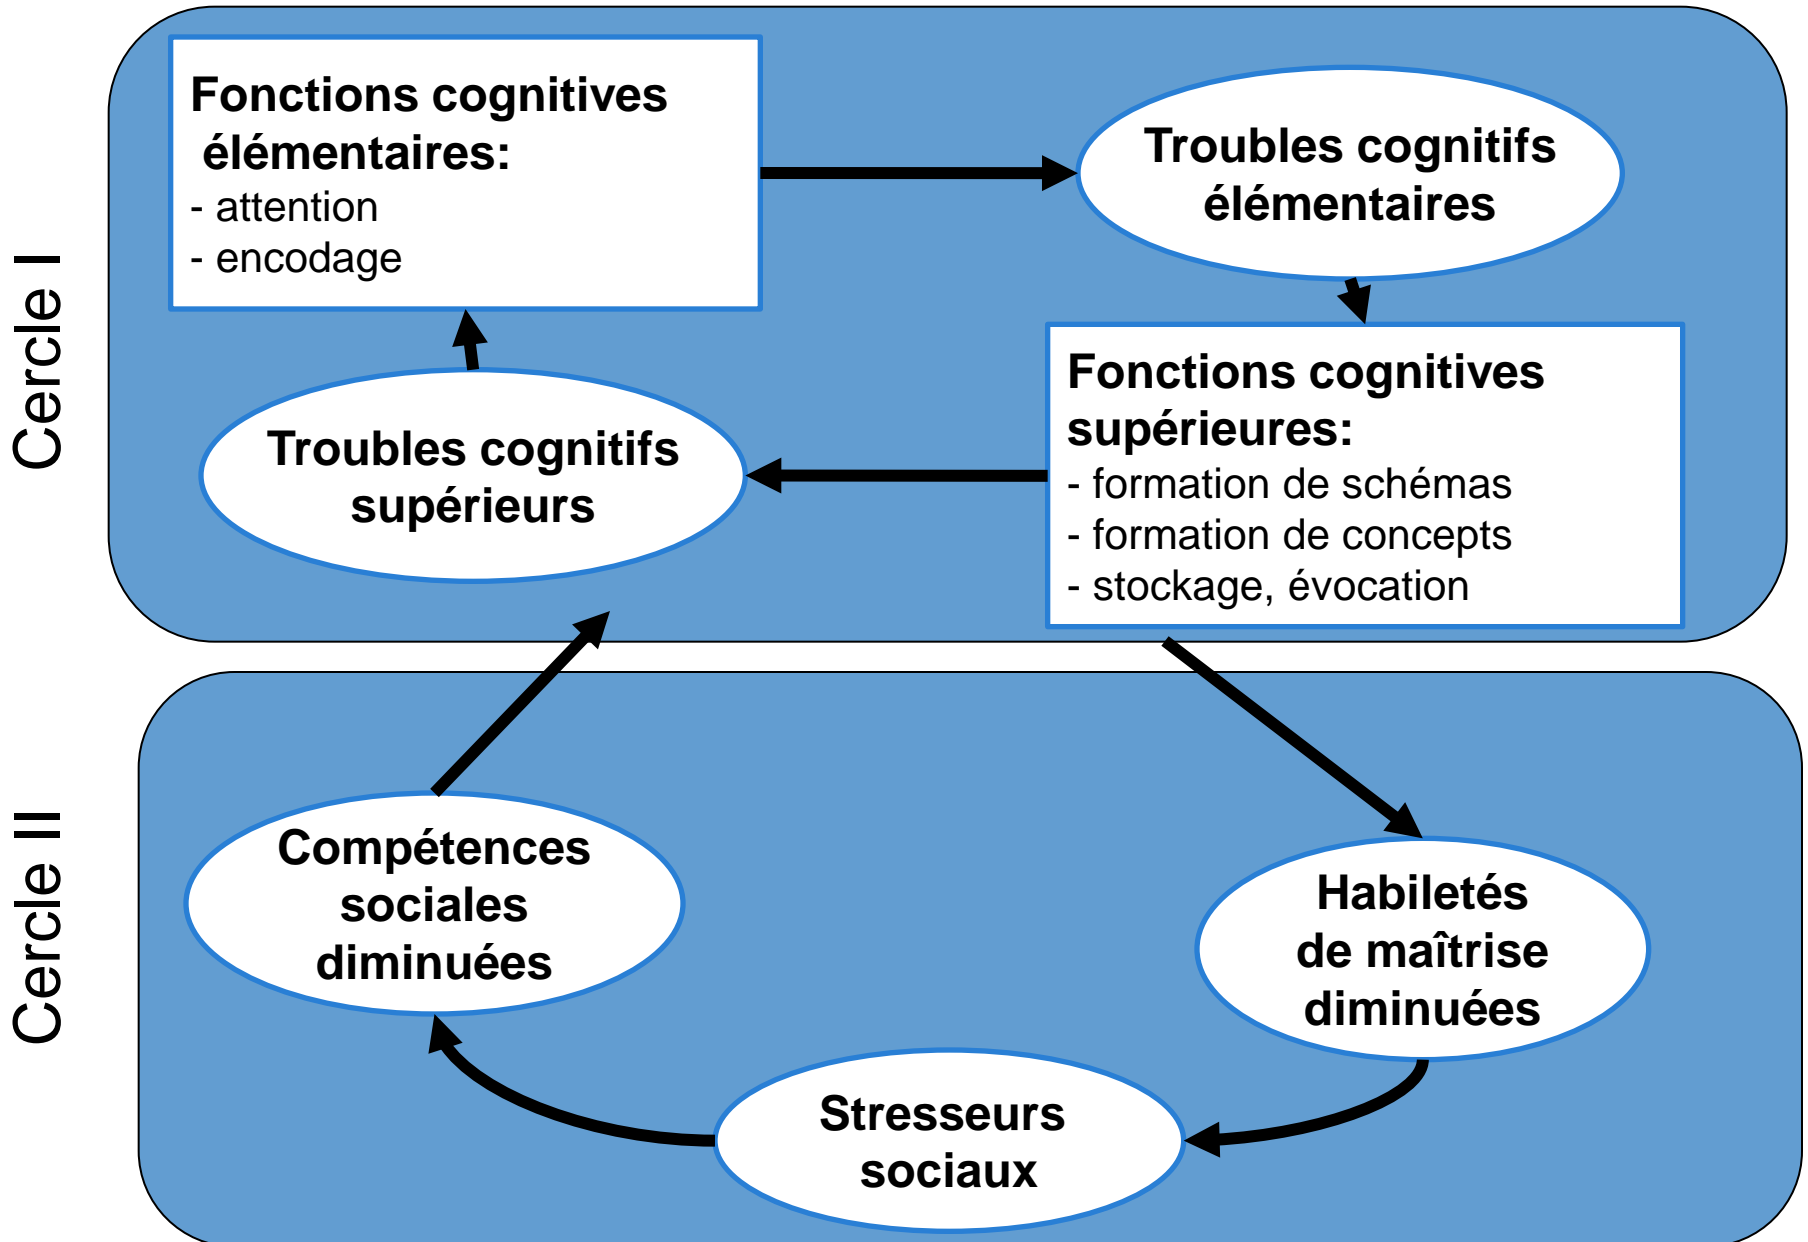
Cercle I

Fonctions cognitives élémentaires:
- attention
- encodage

Troubles cognitifs élémentaires

Fonctions cognitives supérieures:
- formation de schémas
- formation de concepts
- stockage, évocation

Troubles cognitifs supérieurs

Cercle II

Compétences sociales diminuées

Habiletés de maîtrise diminuées

Stresseurs sociaux